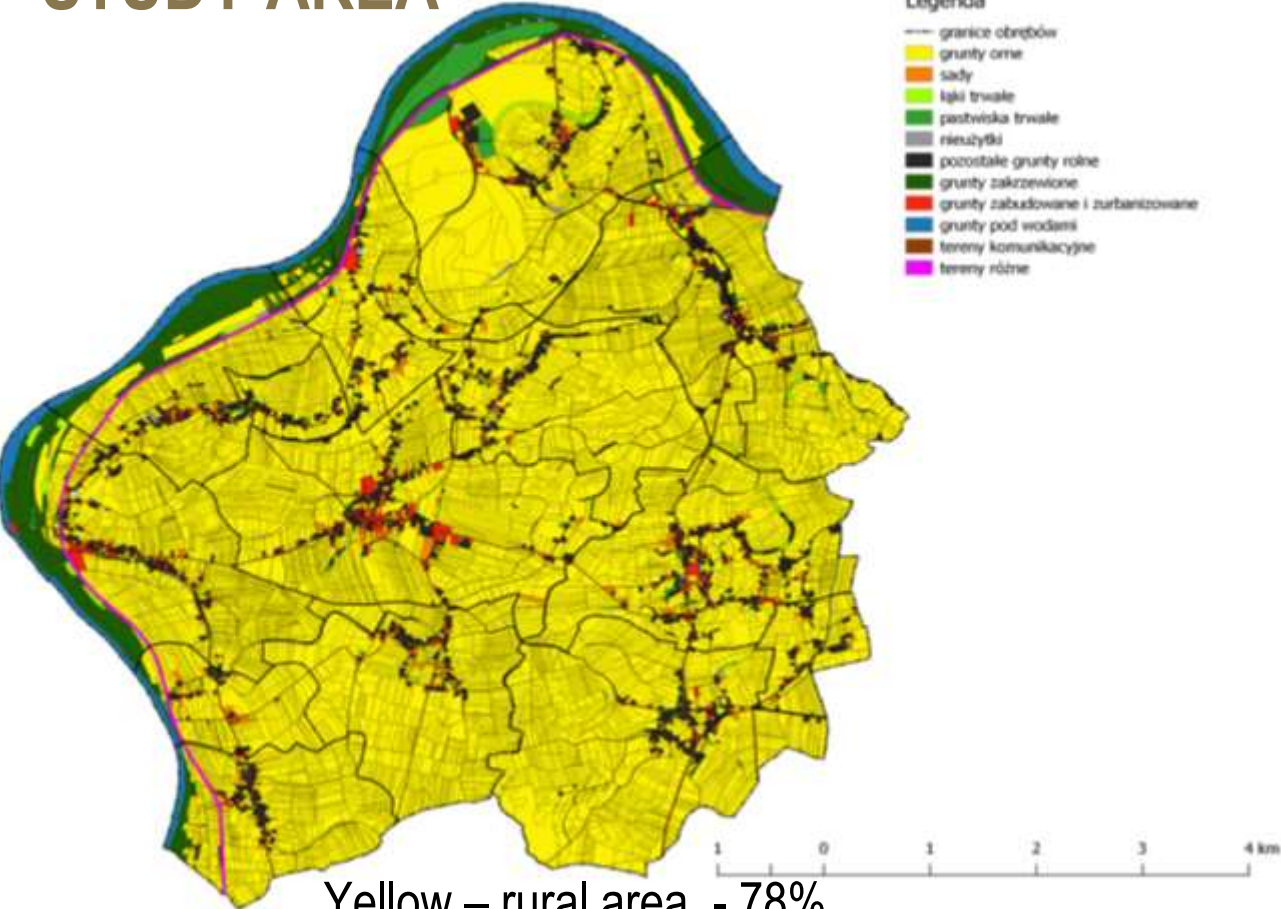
STUDY AREA

Legenda
granice obrębów
grunty orne
sady
łąki trwałe
pastwiska trwałe
nieużytki
pozostałe grunty rolne
grunty zakrzewione
grunty zabudowane i zurbanizowane
grunty pod wodami
tereny komunikacyjne
tereny różne

1 0 1 2 3 4 km

Yellow – rural area - 78%